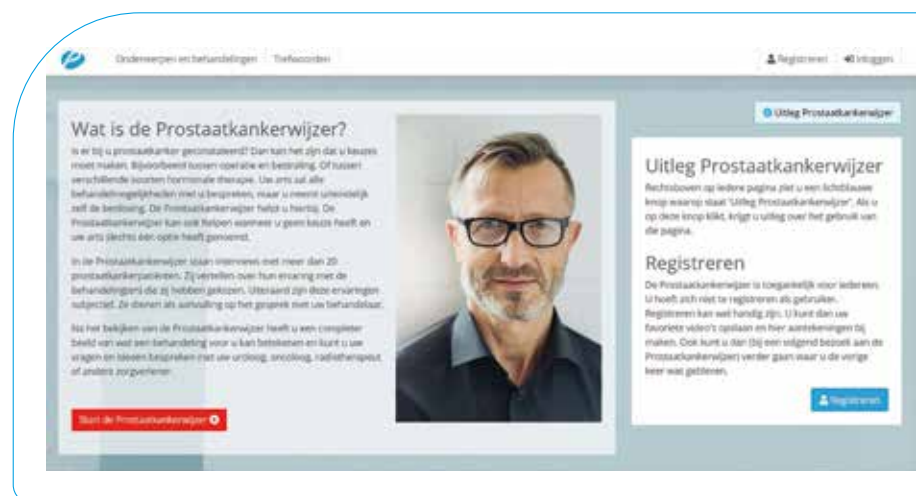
Onderwerpen en behandelingen Trefwoorden

Registreren Inloggen

Uitleg Prostaatkankerwijzer

Wat is de Prostaatkankerwijzer?

Is er bij u prostaatkanker geconstateerd? Dan kan het zijn dat u keuzes moet maken. Bijvoorbeeld tussen operatie en bestraling. Of tussen verschillende soorten hormonale therapie. Uw arts zal alle behandelingsmogelijkheden met u bespreken, maar u neemt uiteindelijk zelf de beslissing. De Prostaatkankerwijzer helpt u hierbij. De Prostaatkankerwijzer kan ook helpen wanneer u geen keuze heeft en uw arts slechts een optie heeft genoemd.

In de Prostaatkankerwijzer staan interviews met meer dan 20 prostaatkankerpatiënten. Zij vertellen over hun ervaring met de behandeling(en) die zij hebben gekozen. Uiteraard zijn deze ervaringen subjectief. Ze dienen als aanvulling op het gesprek met uw behandelaar.

Na het bekijken van de Prostaatkankerwijzer heeft u een completer beeld van wat een behandeling voor u kan betekenen en kunt u uw vragen en keuzes bespreken met uw uroloog, oncoloog, radiotherapeut of andere zorgverlener.

Start de Prostaatkankerwijzer

Uitleg Prostaatkankerwijzer

Rechtsboven op iedere pagina ziet u een lichtblauwe knop waarop staat "Uitleg Prostaatkankerwijzer". Als u op deze knop klikt, krijgt u uitleg over het gebruik van die pagina.

Registreren

De Prostaatkankerwijzer is toegankelijk voor iedereen. U hoeft zich niet te registreren als gebruiker. Registreren kan wel handig zijn. U kunt dan uw favoriete video's opslaan en hier aantekeningen bij maken. Ook kunt u dan (bij een volgend bezoek aan de Prostaatkankerwijzer) verder gaan waar u de vorige keer was gebleven.

Registreren